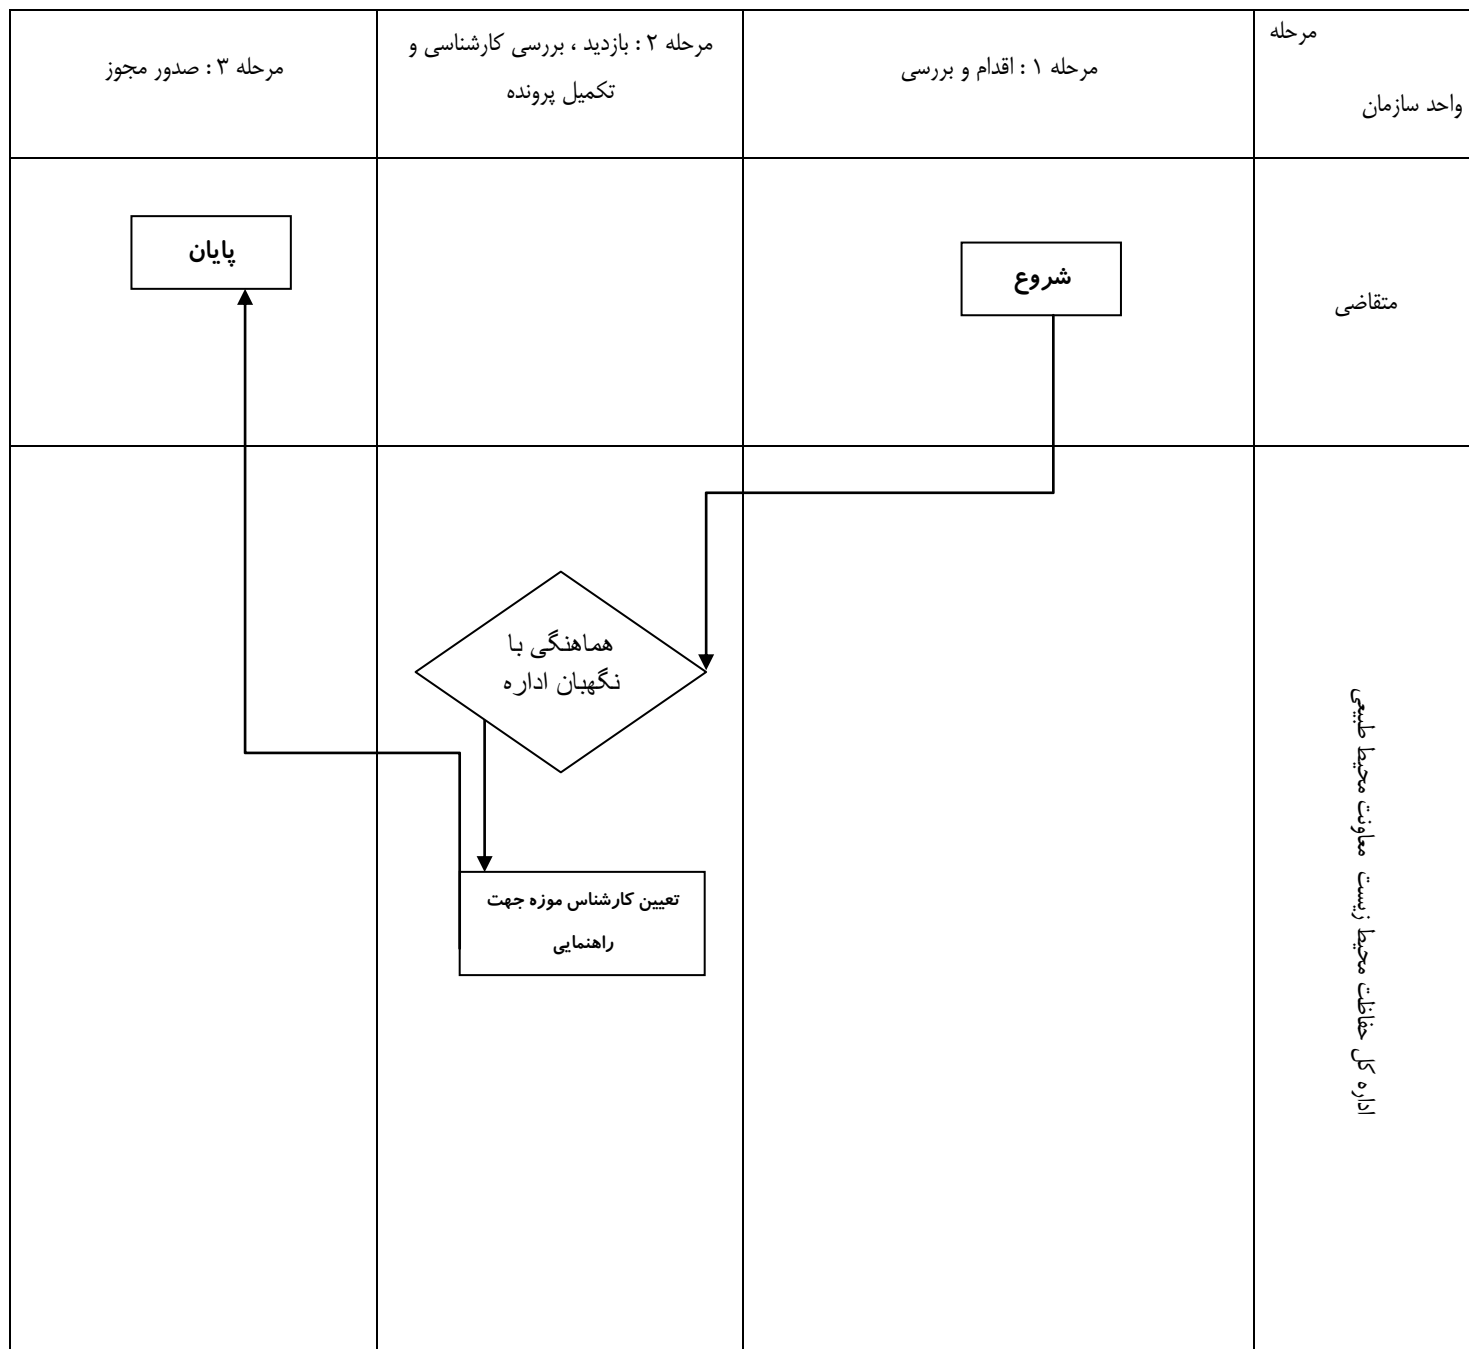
| مرحله / واحد سازمان | مرحله ۱ : اقدام و بررسی | مرحله ۲ : بازدید ، بررسی کارشناسی و تکمیل پرونده | مرحله ۳ : صدور مجوز |
|---|---|---|---|
| متقاضی | شروع | | پایان |
| اداره کل حفاظت محیط زیست معاونت محیط طبیعی | | هماهنگی با نگهبان اداره / تعیین کارشناس موزه جهت راهنمایی | |